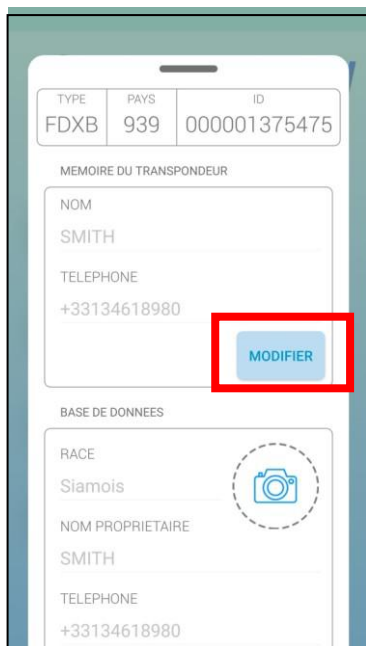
| TYPE | PAYS | ID |
|---|---|---|
| FDXB | 939 | 000001375475 |

MEMOIRE DU TRANSPONDEUR

NOM

SMITH

TELEPHONE

+33134618980

MODIFIER

BASE DE DONNEES

RACE

Siamois

NOM PROPRIETAIRE

SMITH

TELEPHONE

+33134618980